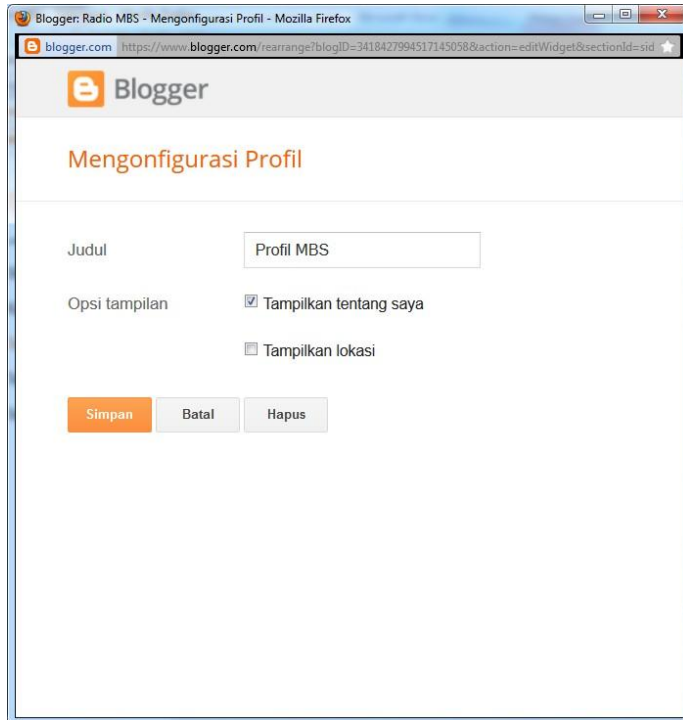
Blogger: Radio MBS - Mengonfigurasi Profil - Mozilla Firefox

blogger.com https://www.blogger.com/rearrange?blogID=3418427994517145058&action=editWidget&sectionId=sid

Blogger

Mengonfigurasi Profil

Judul
Profil MBS

Opsi tampilan
Tampilkan tentang saya

Tampilkan lokasi

Simpan
Batal
Hapus